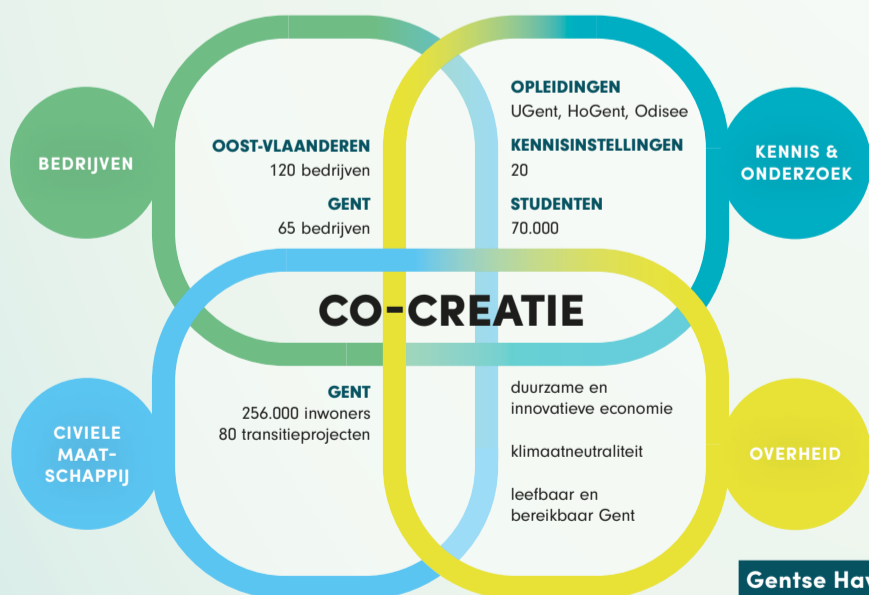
BEDRIJVEN

OOST-VLAANDEREN
120 bedrijven

GENT
65 bedrijven

OPLEIDINGEN
UGent, HoGent, Odisee

KENNISINSTELLINGEN
20

STUDENTEN
70.000

KENNIS & ONDERZOEK

CO-CREATIE

CIVIELE MAAT-SCHAPPIJ

GENT
256.000 inwoners
80 transitieprojecten

duurzame en innovatieve economie

klimaatneutraliteit

leefbaar en bereikbaar Gent

OVERHEID

Gentse Hav